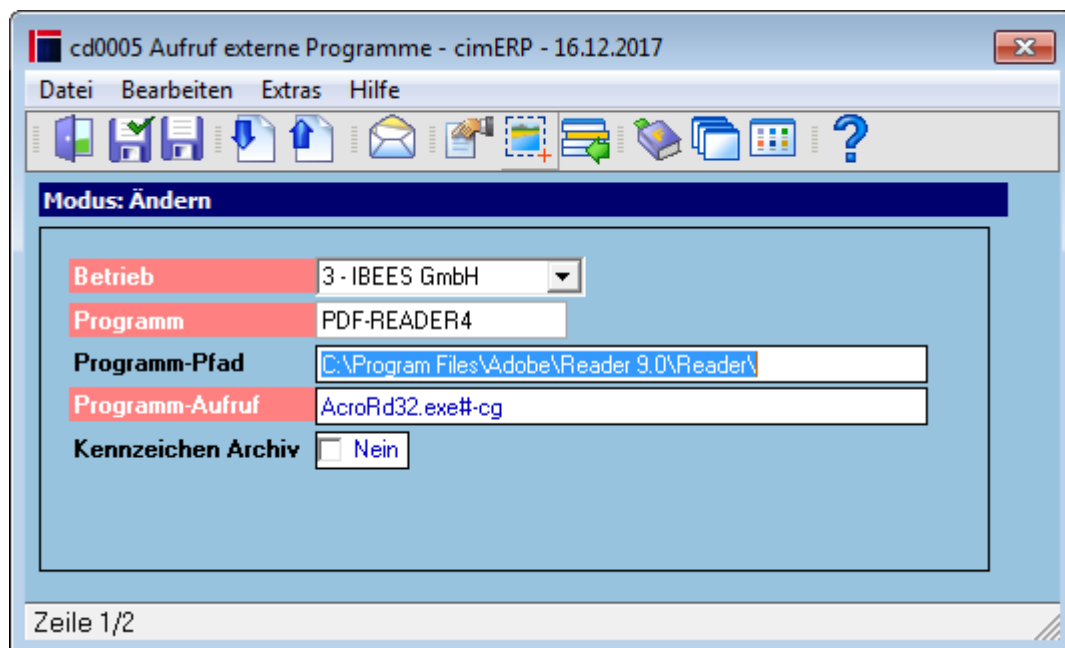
cd0005 Aufruf externe Programme - cimERP - 16.12.2017

Datei Bearbeiten Extras Hilfe

Modus: Ändern

Betrieb 3 - IBEES GmbH

Programm PDF-READER4

Programm-Pfad C:\Program Files\Adobe\Reader 9.0\Reader\

Programm-Aufruf AcroRd32.exe#-cg

Kennzeichen Archiv Nein

Zeile 1/2